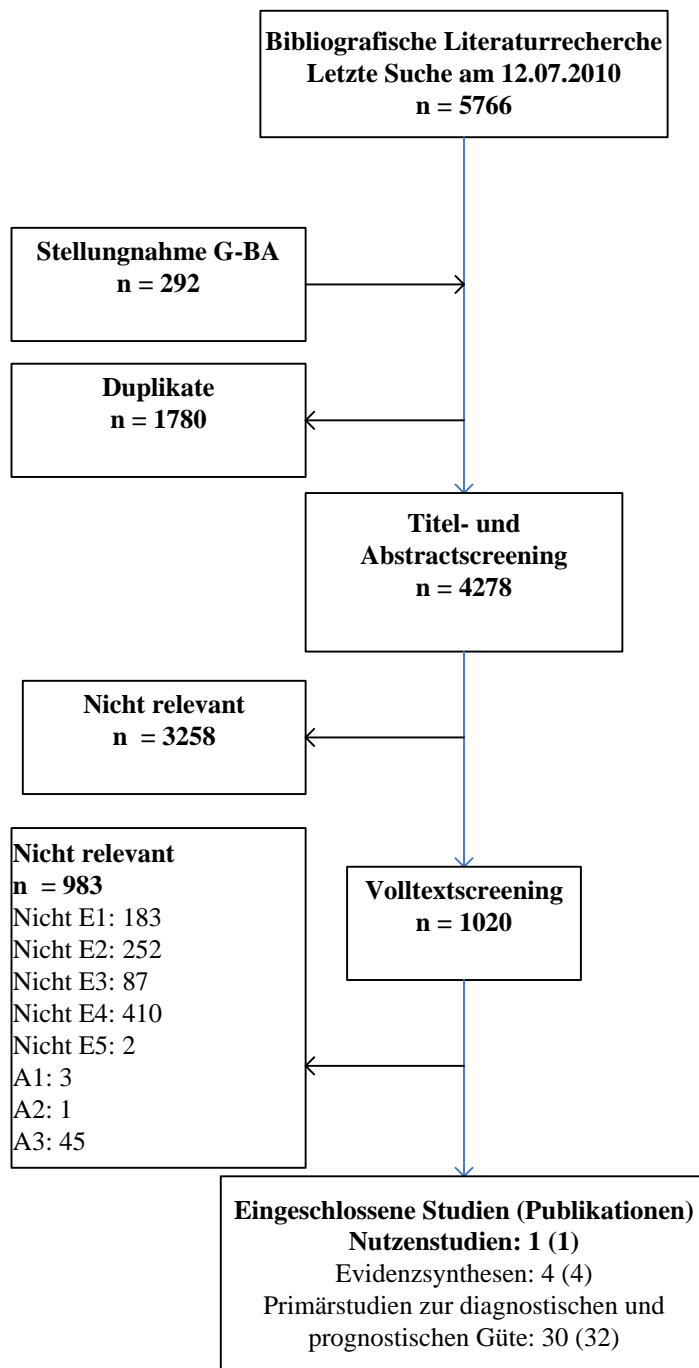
Bibliografische Literaturrecherche
Letzte Suche am 12.07.2010
n = 5766

Stellungnahme G-BA
n = 292

Duplikate
n = 1780

Titel- und Abstractscreening
n = 4278

Nicht relevant
n = 3258

Nicht relevant
n = 983
Nicht E1: 183
Nicht E2: 252
Nicht E3: 87
Nicht E4: 410
Nicht E5: 2
A1: 3
A2: 1
A3: 45

Volltextscreening
n = 1020

Eingeschlossene Studien (Publikationen)
Nutzenstudien: 1 (1)
Evidenzsynthesen: 4 (4)
Primärstudien zur diagnostischen und prognostischen Güte: 30 (32)